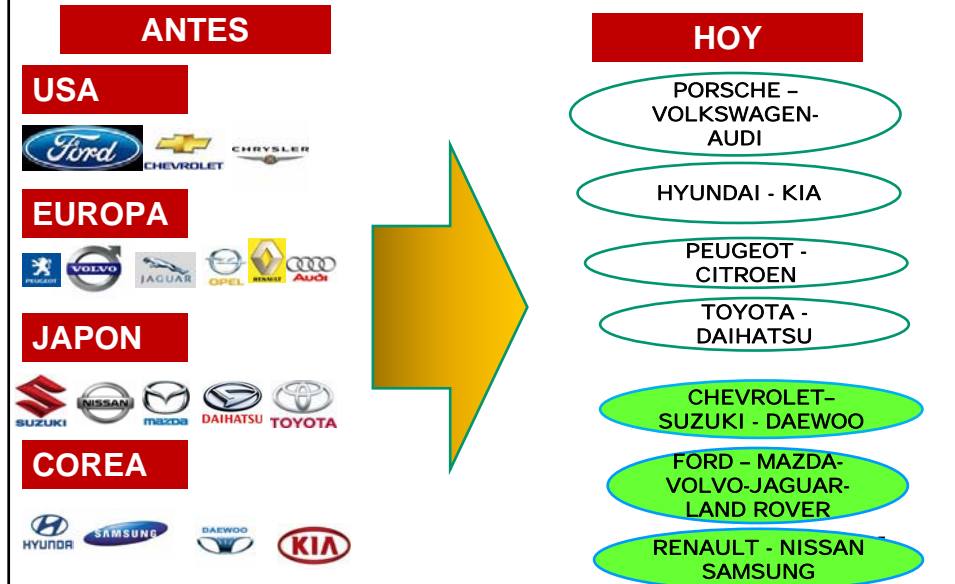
ANTES

USA

Ford CHEVROLET CHRYSLER

EUROPA

PEUGEOT VOLVO JAGUAR OPEL RENAULT AUDI

JAPON

SUZUKI NISSAN mazda DAIHATSU TOYOTA

COREA

HYUNDAI SAMSUNG DAEWOO KIA

HOY

PORSCHE – VOLKSWAGEN-AUDI

HYUNDAI - KIA

PEUGEOT - CITROEN

TOYOTA - DAIHATSU

CHEVROLET– SUZUKI - DAEWOO

FORD – MAZDA-VOLVO-JAGUAR-LAND ROVER

RENAULT - NISSAN SAMSUNG